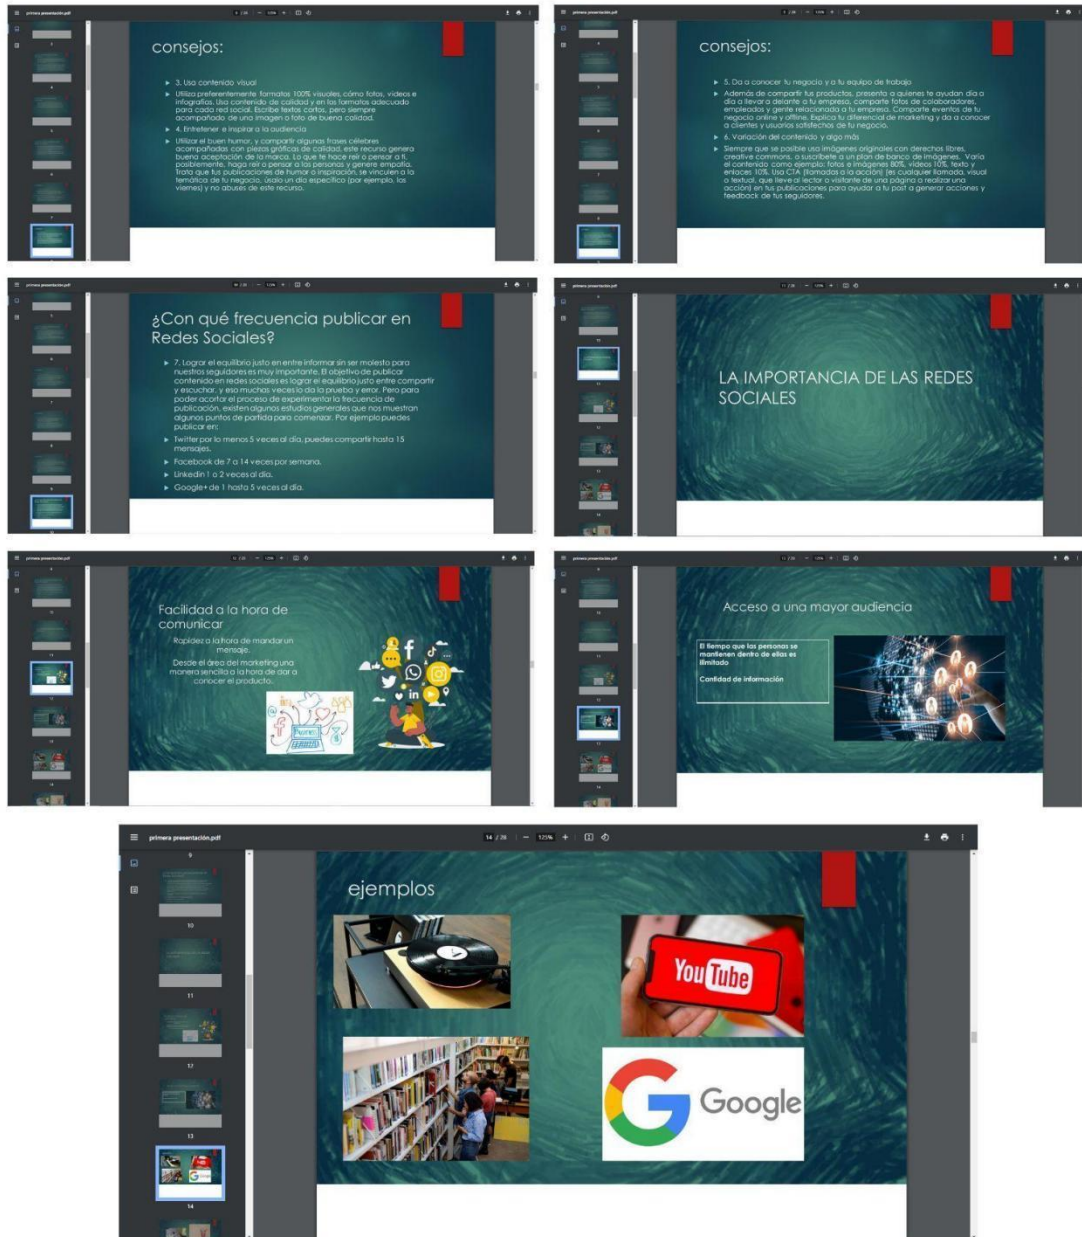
consejos:

3. Usa contenido visual

Utiliza preferentemente formatos 100% visuales, cómo fotos, videos e infografías. Usa contenido de calidad y en los formatos adecuado para cada red social. Escribe textos cortos, pero siempre acompañado de una imagen o foto de buena calidad.

4. Entretener e inspirar a la audiencia

Utilizar el buen humor, y compartir algunas frases célebres acompañadas con piezas gráficas de calidad, este recurso genera buena aceptación de la marca. Lo que te hace reír o pensar a ti, posiblemente, haga reír o pensar a las personas y genere empatía. Trata que tus publicaciones de humor o inspiración, se vinculen a la temática de tu negocio. Úsalo un día específico (por ejemplo, los viernes) y no abuses de este recurso.

consejos:

5. Da a conocer tu negocio y a tu equipo de trabajo

Además de compartir tus productos, presenta a quienes te ayudan día a día a llevar a delante a tu empresa, comparte fotos de colaboradores, empleados y gente relacionada a tu empresa. Comparte eventos de tu negocio online y offline. Explica tu diferencial de marketing y da a conocer a clientes y usuarios satisfechos de tu negocio.

6. Variación del contenido y algo más

Siempre que se posible usa imágenes originales con derechos libres, creative commons, o suscríbete a un plan de banco de imágenes. Varía el contenido como ejemplo: fotos e imágenes 80%, videos 10%, texto y enlaces 10%. Usa CTA (llamadas a la acción) (es cualquier llamada, visual o textual, que lleve al lector o visitante de una página a realizar una acción) en tus publicaciones para ayudar a tu post a generar acciones y feedback de tus seguidores.

¿Con qué frecuencia publicar en Redes Sociales?

7. Lograr el equilibrio justo en entre informar sin ser molesto para nuestros seguidores es muy importante. El objetivo de publicar contenido en redes sociales es lograr el equilibrio justo entre compartir y escuchar, y eso muchas veces lo da la prueba y error. Pero para poder acortar el proceso de experimentar la frecuencia de publicación, existen algunos estudios generales que nos muestran algunos puntos de partida para comenzar. Por ejemplo puedes publicar en:

Twitter por lo menos 5 veces al día, puedes compartir hasta 15 mensajes.

Facebook de 7 a 14 veces por semana.

Linkedin 1 o 2 veces al día.

Google+ de 1 hasta 5 veces al día.

LA IMPORTANCIA DE LAS REDES SOCIALES

Facilidad a la hora de comunicar

Rapidez a la hora de mandar un mensaje.

Desde el área del marketing una manera sencilla a la hora de dar a conocer el producto.

Acceso a una mayor audiencia

El tiempo que las personas se mantienen dentro de ellas es ilimitado

Cantidad de información

primera presentación.pdf 14 / 28 125%

ejemplos

YouTube

Google